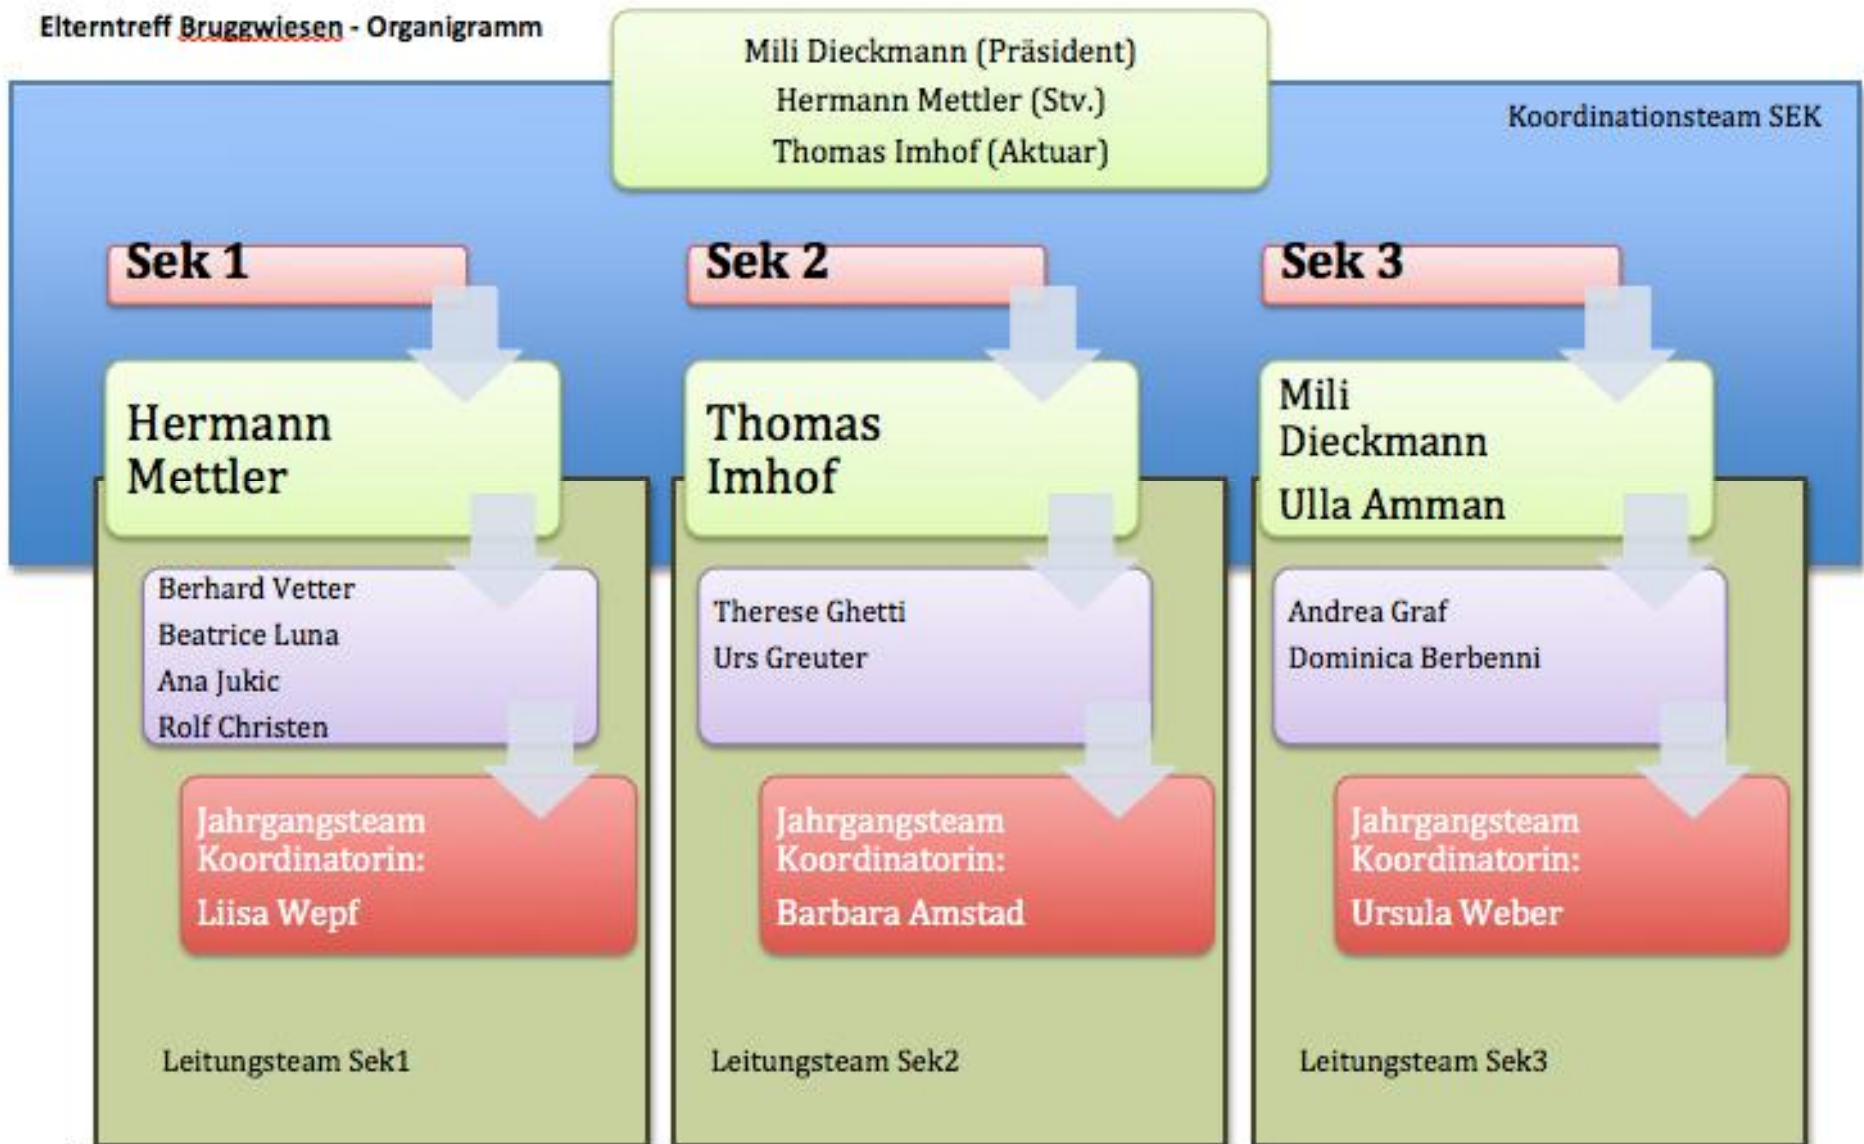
Elterntreff Bruggwiesen - Organigramm

Mili Dieckmann (Präsident)
Hermann Mettler (Stv.)
Thomas Imhof (Aktuar)

Koordinationsteam SEK

Sek 1

Hermann Mettler

Berhard Vetter
Beatrice Luna
Ana Jukic
Rolf Christen

Jahrgangsteam Koordinatorin:
Liisa Wepf

Leitungsteam Sek1

Sek 2

Thomas Imhof

Therese Ghetti
Urs Greuter

Jahrgangsteam Koordinatorin:
Barbara Amstad

Leitungsteam Sek2

Sek 3

Mili Dieckmann
Ulla Amman

Andrea Graf
Dominica Berbenni

Jahrgangsteam Koordinatorin:
Ursula Weber

Leitungsteam Sek3